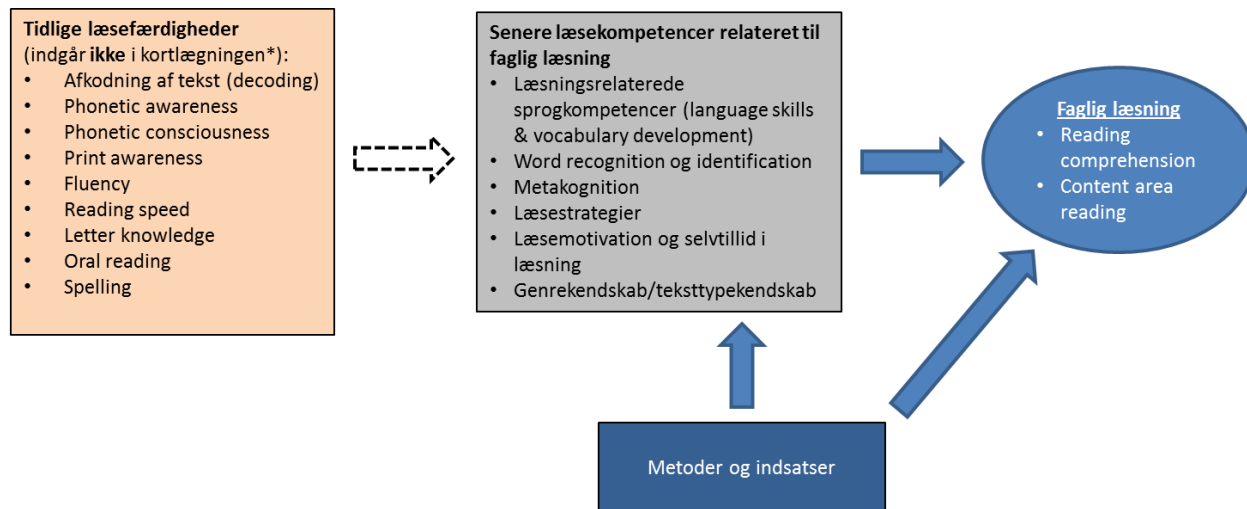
**Tidlige læsefærdigheder**
(indgår **ikke** i kortlægningen*):
- Afkodning af tekst (decoding)
- Phonetic awareness
- Phonetic consciousness
- Print awareness
- Fluency
- Reading speed
- Letter knowledge
- Oral reading
- Spelling

**Senere læsekompetencer relateret til faglig læsning**
- Læsningsrelaterede sprogkompetencer (language skills & vocabulary development)
- Word recognition og identification
- Metakognition
- Læsestrategier
- Læsemotivation og selvtillid i læsning
- Genrekendskab/teksttypekendskab

**Faglig læsning**
- Reading comprehension
- Content area reading

Metoder og indsatser